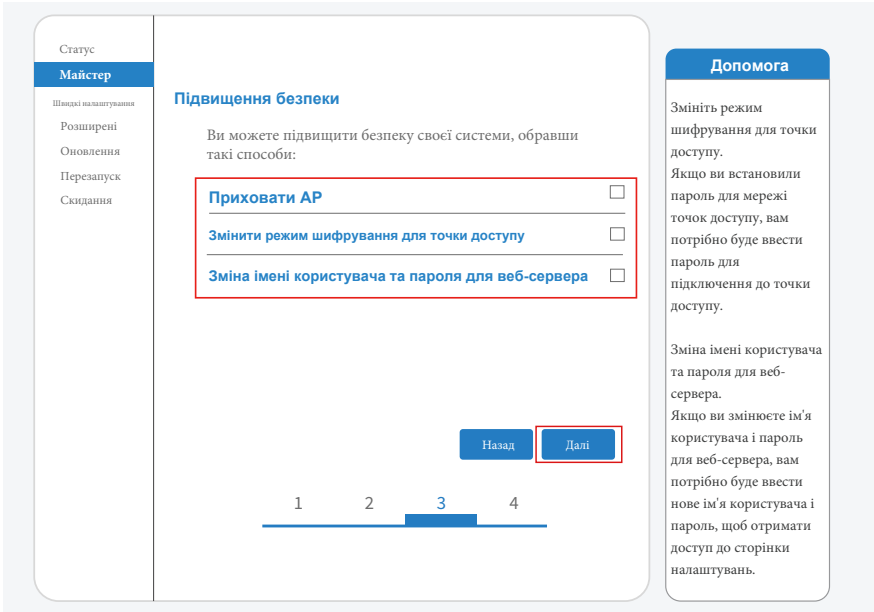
Статус
Майстер
Швидкі налаштування
Розширені
Оновлення
Перезапуск
Скидання

Підвищення безпеки

Ви можете підвищити безпеку своєї системи, обравши такі способи:

Приховати AP
Змінити режим шифрування для точки доступу
Зміна імені користувача та пароля для веб-сервера

Назад
Далі

1 2 3 4

Допомога

Змініть режим шифрування для точки доступу.
Якщо ви встановили пароль для мережі точок доступу, вам потрібно буде ввести пароль для підключення до точки доступу.

Зміна імені користувача та пароля для веб-сервера.
Якщо ви змінюєте ім'я користувача і пароль для веб-сервера, вам потрібно буде ввести нове ім'я користувача і пароль, щоб отримати доступ до сторінки налаштувань.